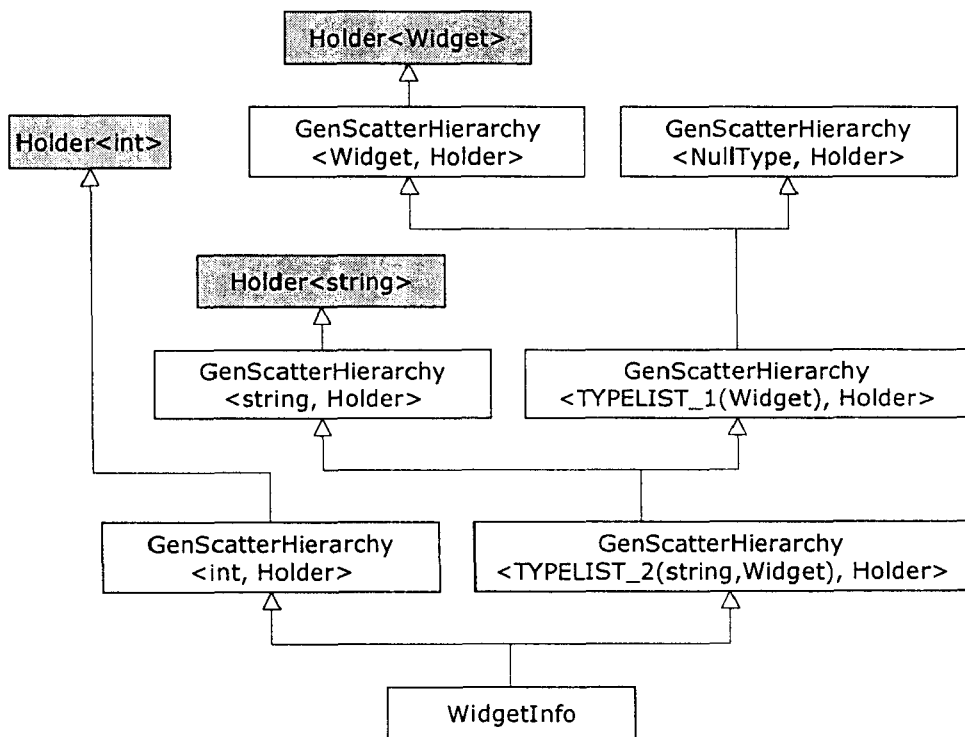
Holder<Widget>

Holder<int>

GenScatterHierarchy <Widget, Holder>

GenScatterHierarchy <NullType, Holder>

Holder<string>

GenScatterHierarchy <string, Holder>

GenScatterHierarchy <TYPELIST_1(Widget), Holder>

GenScatterHierarchy <int, Holder>

GenScatterHierarchy <TYPELIST_2(string,Widget), Holder>

WidgetInfo